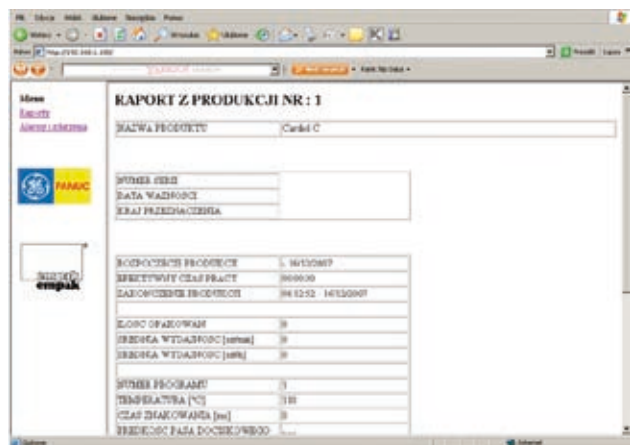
Menu
Raporty
Alarmy i zdarzenia

FANUC

empik

RAPORT Z PRODUKCJI NR : 1

| NAZWA PRODUKTU | Cardiol C |
|---|---|

| NUMER SERII | |
|---|---|
| DATA WAŻNOŚCI | |
| KRAJ PRZEZNACZENIA | |

| ROZPOCZĘCIE PRODUKCJI | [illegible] 16/12/2007 |
|---|---|
| EFEKTYWNY CZAS PRACY | 00:00:30 |
| ZAKOŃCZENIE PRODUKCJI | 06:32:52 16/12/2007 |

| ILOŚĆ OPAKOWAŃ | 0 |
|---|---|
| ŚREDNIA WYDAJNOŚĆ [szt/min] | 0 |
| ŚREDNIA WYDAJNOŚĆ [szt/h] | 0 |

| NUMER PROGRAMU | 1 |
|---|---|
| TEMPERATURA [°C] | 110 |
| CZAS ZNAKOWANIA [ms] | 0 |
| PRĘDKOŚĆ PASA DOCISKOWEGO | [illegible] |

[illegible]